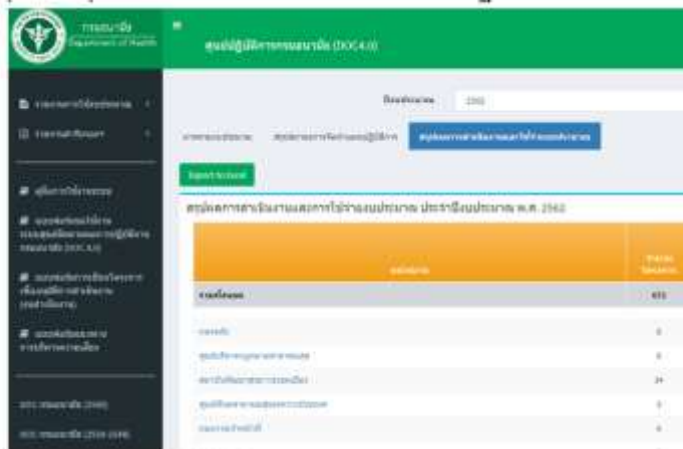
กรมอนามัย
Department of Health

ศูนย์ปฏิบัติการกรมอนามัย (DOC4.0)

ปีงบประมาณ 2562

สรุปผลการดำเนินงานและการใช้จ่ายงบประมาณ

Export to Excel

สรุปผลการดำเนินงานและการใช้จ่ายงบประมาณ ประจำปีงบประมาณ พ.ศ. 2562

| หน่วยงาน | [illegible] |
|---|---|
| รวมทั้งหมด | 472 |
| กองคลัง | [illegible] |
| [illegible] | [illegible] |
| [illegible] | 24 |
| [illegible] | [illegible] |
| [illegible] | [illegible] |

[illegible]
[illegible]
คู่มือการใช้งานระบบ
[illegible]
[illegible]
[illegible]
DOC กรมอนามัย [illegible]
DOC กรมอนามัย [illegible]